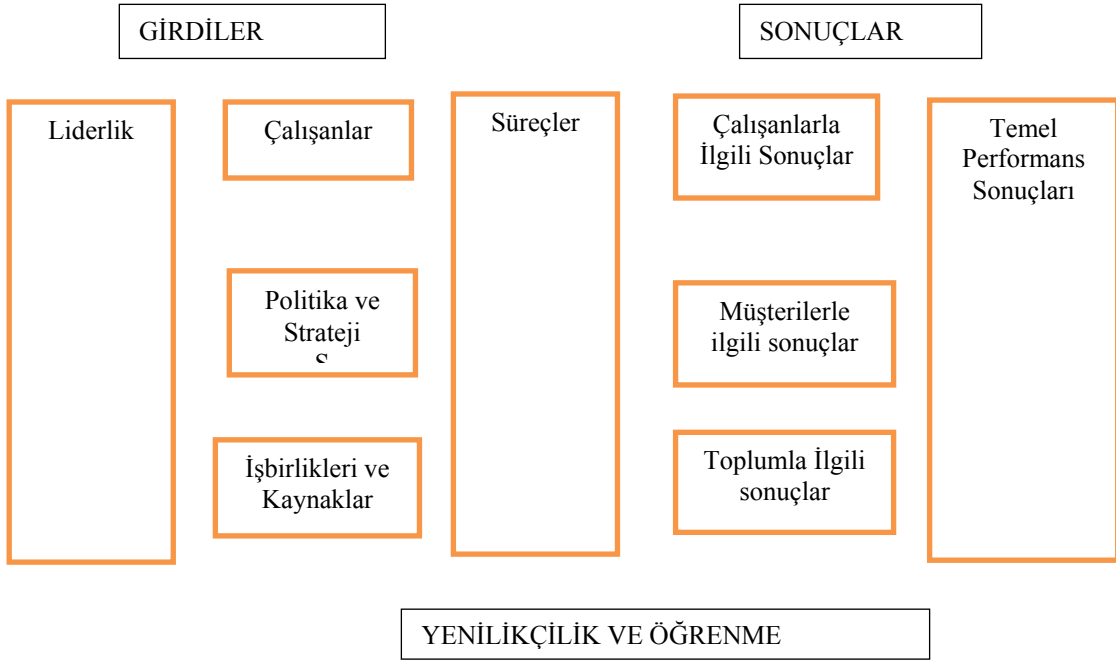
GİRDİLER

SONUÇLAR

Liderlik

Çalışanlar

Politika ve Strateji S

İşbirlikleri ve Kaynaklar

Süreçler

Çalışanlarla İlgili Sonuçlar

Müşterilerle ilgili sonuçlar

Toplumla İlgili sonuçlar

Temel Performans Sonuçları

YENİLİKÇİLİK VE ÖĞRENME